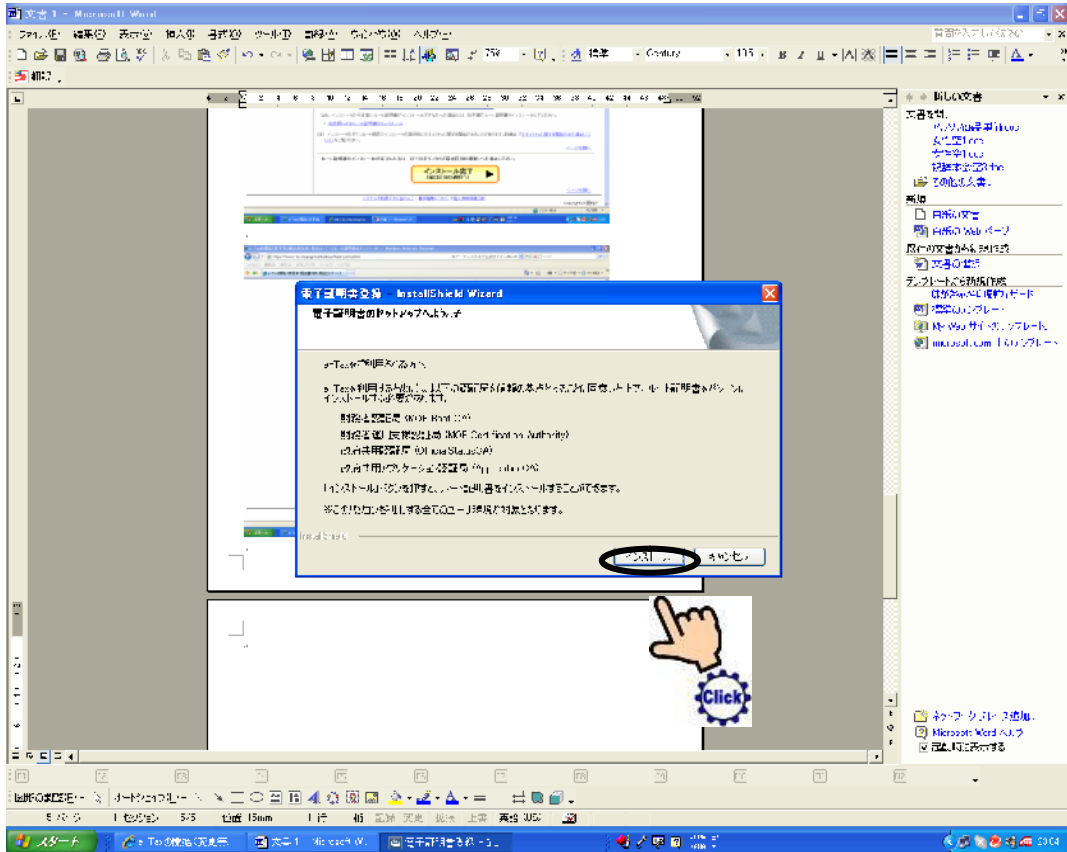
文書 1 - Microsoft Word

ファイル(F) 編集(E) 表示(V) 挿入(I) 書式(O) ツール(T) 罫線(A) ウィンドウ(W) ヘルプ(H)

質問を入力してください

75% 標準 Century 10.5

新しい文書

文書を開く
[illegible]
その他の文書...

新規
白紙の文書
白紙の Web ページ

既存の文書から新規作成
文書の選択...

テンプレートから新規作成
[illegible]
標準のテンプレート
My Web サイトのテンプレート
microsoft.com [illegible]テンプレート

電子証明書登録 - InstallShield Wizard

電子証明書のセットアップへようこそ

e-Taxをご利用の方へ

e-Taxを利用するためには、以下の電子証明書を信頼する必要があります。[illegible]インストールが必要です。

財務省認証局 (MOF Root CA)
財務省認証局 (MOF Certification Authority)
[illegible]
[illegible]

「インストール」ボタンを押すと、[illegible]をインストールすることができます。

※これらのコンピュータを利用する全てのユーザ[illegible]

InstallShield

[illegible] キャンセル

Click

ネットワーク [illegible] 追加...
Microsoft Word ヘルプ
起動時に表示する

図形の調整(R) オートシェイプ(U)

5 ページ 1 セクション 5/5 位置 15mm 1 行 1 桁 記録 変更 拡張 上書 英語(米国)

スタート e-Taxの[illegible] 文書 1 - Microsoft W... 電子証明書登録 - I...